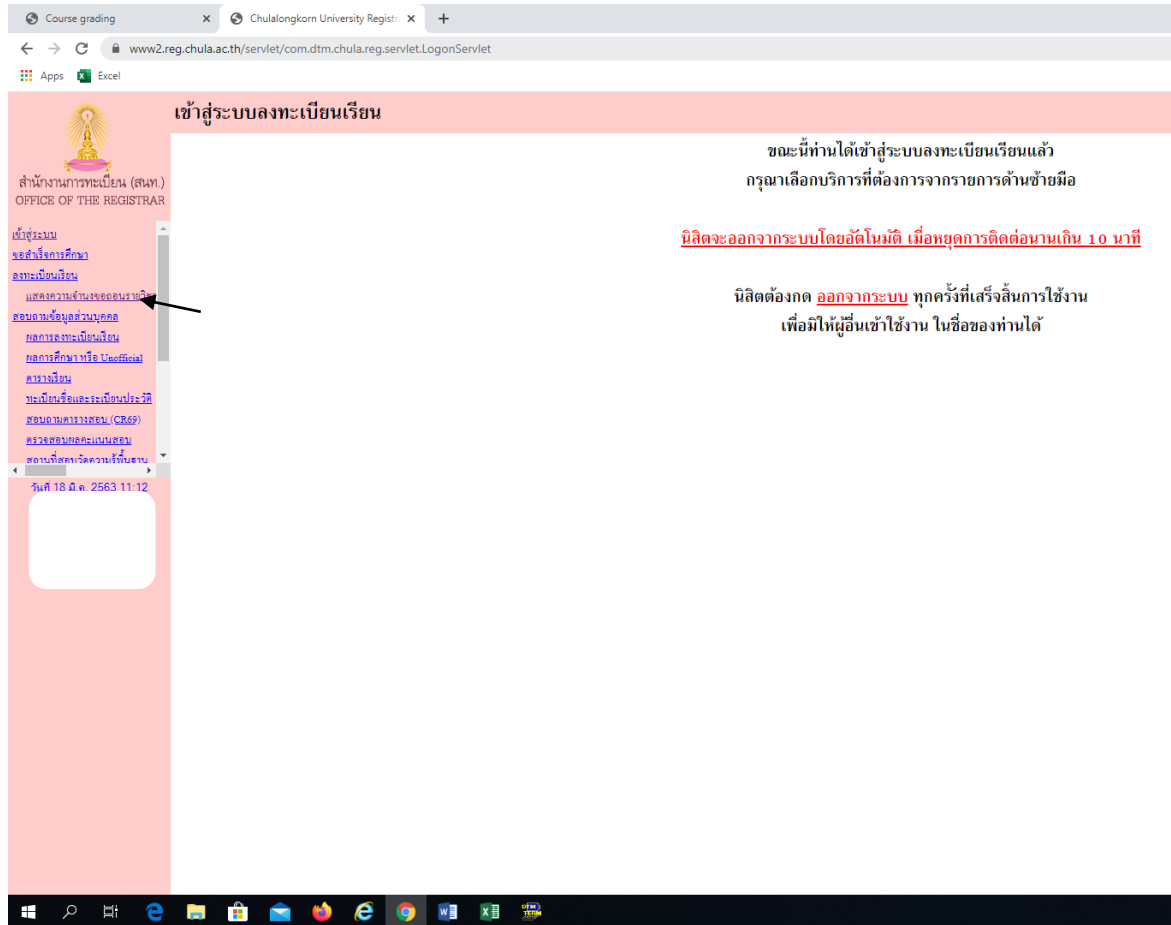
Course grading
Chulalongkorn University Registr
www2.reg.chula.ac.th/servlet/com.dtm.chula.reg.servlet.LogonServlet
Apps Excel

เข้าสู่ระบบลงทะเบียนเรียน

สำนักงานการทะเบียน (สนท.)
OFFICE OF THE REGISTRAR

เข้าสู่ระบบ
ขอสำเร็จการศึกษา
ลงทะเบียนเรียน
แสดงความจำนงขอถอนรายวิชา
สอบถามข้อมูลส่วนบุคคล
ผลการลงทะเบียนเรียน
ผลการศึกษา หรือ Unofficial
ตารางเรียน
ทะเบียนชื่อและระเบียนประวัติ
สอบถามตารางสอบ (CR69)
ตรวจสอบผลคะแนนสอบ
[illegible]

วันที่ 18 มิ.ย. 2563 11:12

ขณะนี้ท่านได้เข้าสู่ระบบลงทะเบียนเรียนแล้ว
กรุณาเลือกบริการที่ต้องการจากรายการด้านซ้ายมือ

นิสิตจะออกจากระบบโดยอัตโนมัติ เมื่อหยุดการติดต่อนานเกิน 10 นาที

นิสิตต้องกด ออกจากระบบ ทุกครั้งที่เสร็จสิ้นการใช้งาน
เพื่อมิให้ผู้อื่นเข้าใช้งาน ในชื่อของท่านได้